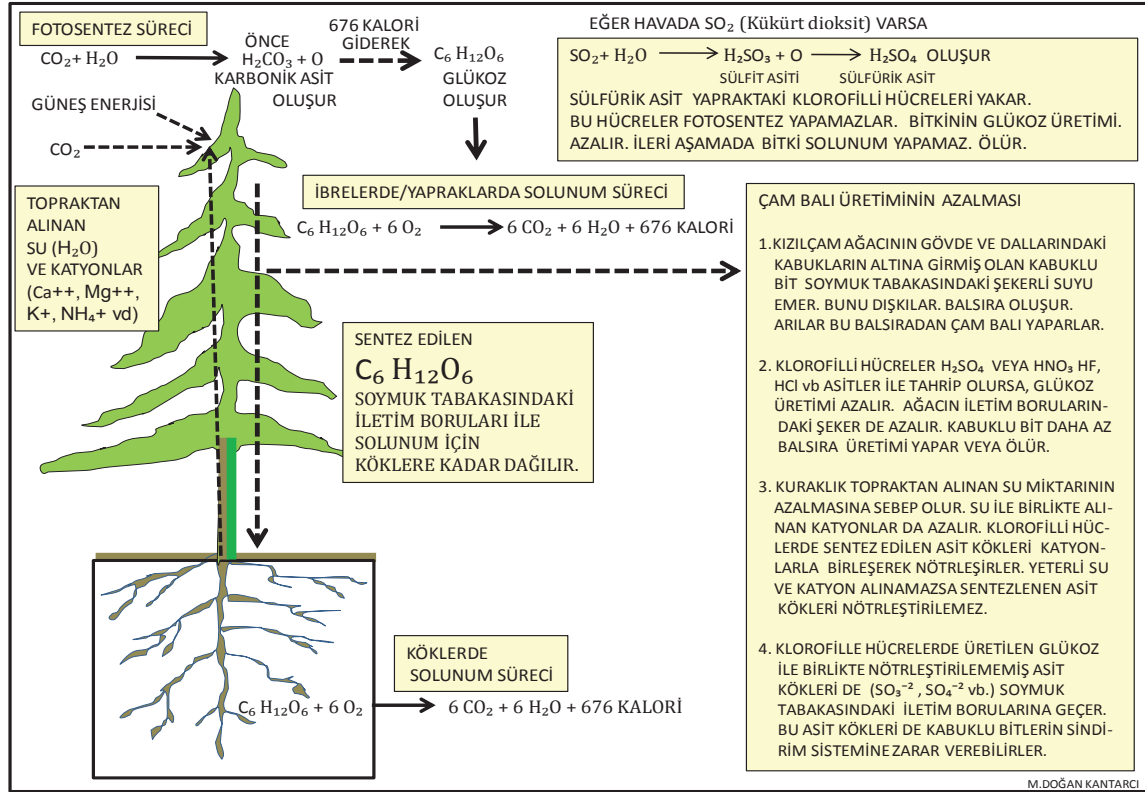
FOTOSENTEZ SÜRECİ

$CO_2$+ $H_2O$

ÖNCE $H_2CO_3$ + O KARBONİK ASİT OLUŞUR

676 KALORİ GİDEREK

$C_6H_{12}O_6$ GLÜKOZ OLUŞUR

GÜNEŞ ENERJİSİ

$CO_2$

EĞER HAVADA $SO_2$ (Kükürt dioksit) VARSA

$SO_2$+ $H_2O$ → $H_2SO_3$ + O → $H_2SO_4$ OLUŞUR

SÜLFİT ASİTİ SÜLFÜRİK ASİT

SÜLFÜRİK ASİT YAPRAKTAKİ KLOROFİLLİ HÜCRELERİ YAKAR. BU HÜCRELER FOTOSENTEZ YAPAMAZLAR. BİTKİNİN GLÜKOZ ÜRETİMİ. AZALIR. İLERİ AŞAMADA BİTKİ SOLUNUM YAPAMAZ. ÖLÜR.

TOPRAKTAN ALINAN SU ($H_2O$) VE KATYONLAR (Ca++, Mg++, K+, $NH_4$+ vd)

İBRELERDE/YAPRAKLARDA SOLUNUM SÜRECİ

$C_6H_{12}O_6$ + 6 $O_2$ → 6 $CO_2$ + 6 $H_2O$ + 676 KALORİ

SENTEZ EDİLEN

$C_6H_{12}O_6$

SOYMUK TABAKASINDAKİ İLETİM BORULARI İLE SOLUNUM İÇİN KÖKLERE KADAR DAĞILIR.

ÇAM BALI ÜRETİMİNİN AZALMASI

1.KIZILÇAM AĞACININ GÖVDE VE DALLARINDAKİ KABUKLARIN ALTINA GİRMİŞ OLAN KABUKLU BİT SOYMUK TABAKASINDAKİ ŞEKERLİ SUYU EMER. BUNU DIŞKILAR. BALSIRA OLUŞUR. ARILAR BU BALSIRADAN ÇAM BALI YAPARLAR.

2. KLOROFİLLİ HÜCRELER $H_2SO_4$ VEYA $HNO_3$ HF, HCl vb ASİTLER İLE TAHRİP OLURSA, GLÜKOZ ÜRETİMİ AZALIR. AĞACIN İLETİM BORULARINDAKİ ŞEKER DE AZALIR. KABUKLU BİT DAHA AZ BALSIRA ÜRETİMİ YAPAR VEYA ÖLÜR.

3. KURAKLIK TOPRAKTAN ALINAN SU MİKTARININ AZALMASINA SEBEP OLUR. SU İLE BİRLİKTE ALINAN KATYONLAR DA AZALIR. KLOROFİLLİ HÜCRELERDE SENTEZ EDİLEN ASİT KÖKLERİ KATYONLARLA BİRLEŞEREK NÖTRLEŞİRLER. YETERLİ SU VE KATYON ALINAMAZSA SENTEZLENEN ASİT KÖKLERİ NÖTRLEŞTİRİLEMEZ.

4. KLOROFİLLE HÜCRELERDE ÜRETİLEN GLÜKOZ İLE BİRLİKTE NÖTRLEŞTİRİLEMEMİŞ ASİT KÖKLERİ DE ($SO_3^{-2}$ , $SO_4^{-2}$ vb.) SOYMUK TABAKASINDAKİ İLETİM BORULARINA GEÇER. BU ASİT KÖKLERİ DE KABUKLU BİTLERİN SİNDİRİM SİSTEMİNE ZARAR VEREBİLİRLER.

KÖKLERDE SOLUNUM SÜRECİ

$C_6H_{12}O_6$ + 6 $O_2$ → 6 $CO_2$ + 6 $H_2O$ + 676 KALORİ

M.DOĞAN KANTARCI